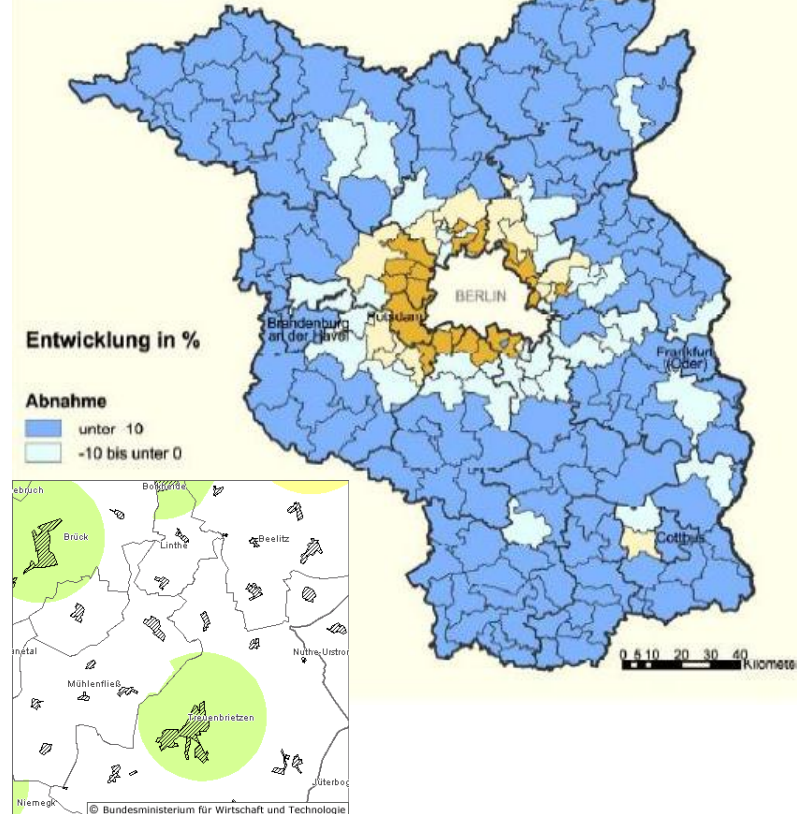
BERLIN

Brandenburg an der Havel

Potsdam

Frankfurt (Oder)

Cottbus

Entwicklung in %

Abnahme

unter -10

-10 bis unter 0

0 5 10 20 30 40 Kilometer

ebruch

Borkwalde

Brück

Linthe

Beelitz

Nuthe-Urstromtal

netal

Mühlenfließ

Treuenbrietzen

Jüterbog

Niemegk

© Bundesministerium für Wirtschaft und Technologie